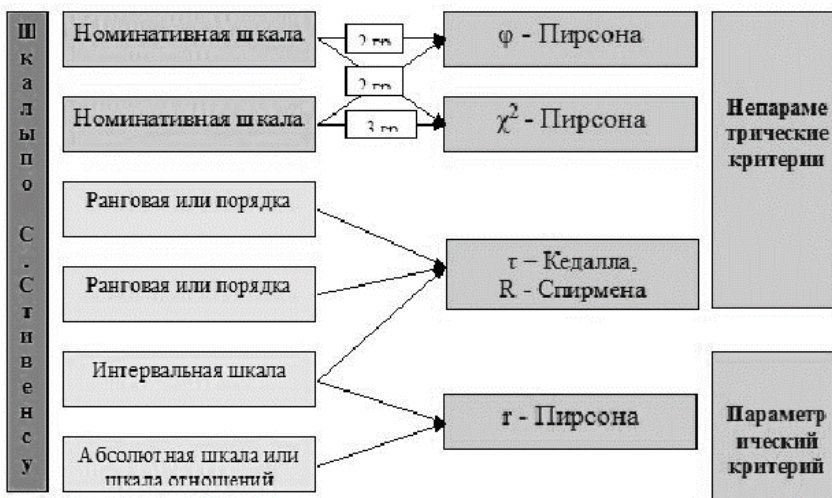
Шкалы по С. Стивенсу

Номинативная шкала

2 гр

2 гр

Номинативная шкала

3 гр

φ - Пирсона

$\chi^2$ - Пирсона

Непараметрические критерии

Ранговая или порядка

Ранговая или порядка

τ – Кедалла, R - Спирмена

Интервальная шкала

Абсолютная шкала или шкала отношений

r - Пирсона

Параметрический критерий